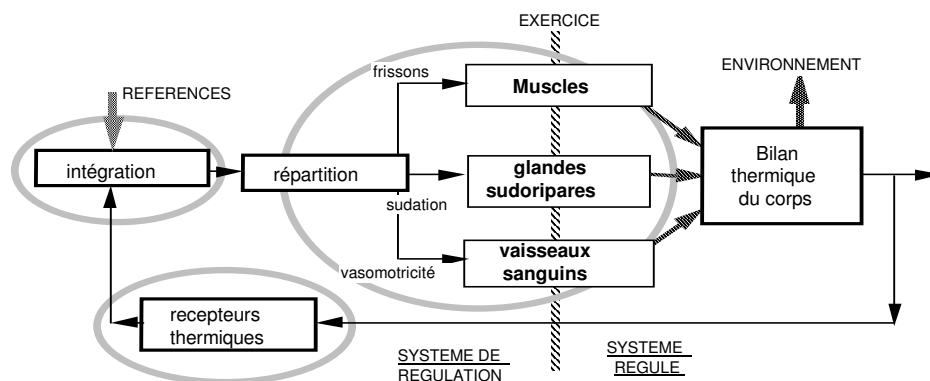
EXERCICE

ENVIRONNEMENT

REFERENCES

frissons

Muscles

intégration

répartition

glandes sudoripares

Bilan thermique du corps

sudation

vasomotricité

vaisseaux sanguins

recepteurs thermiques

SYSTEME DE REGULATION

SYSTEME REGULE